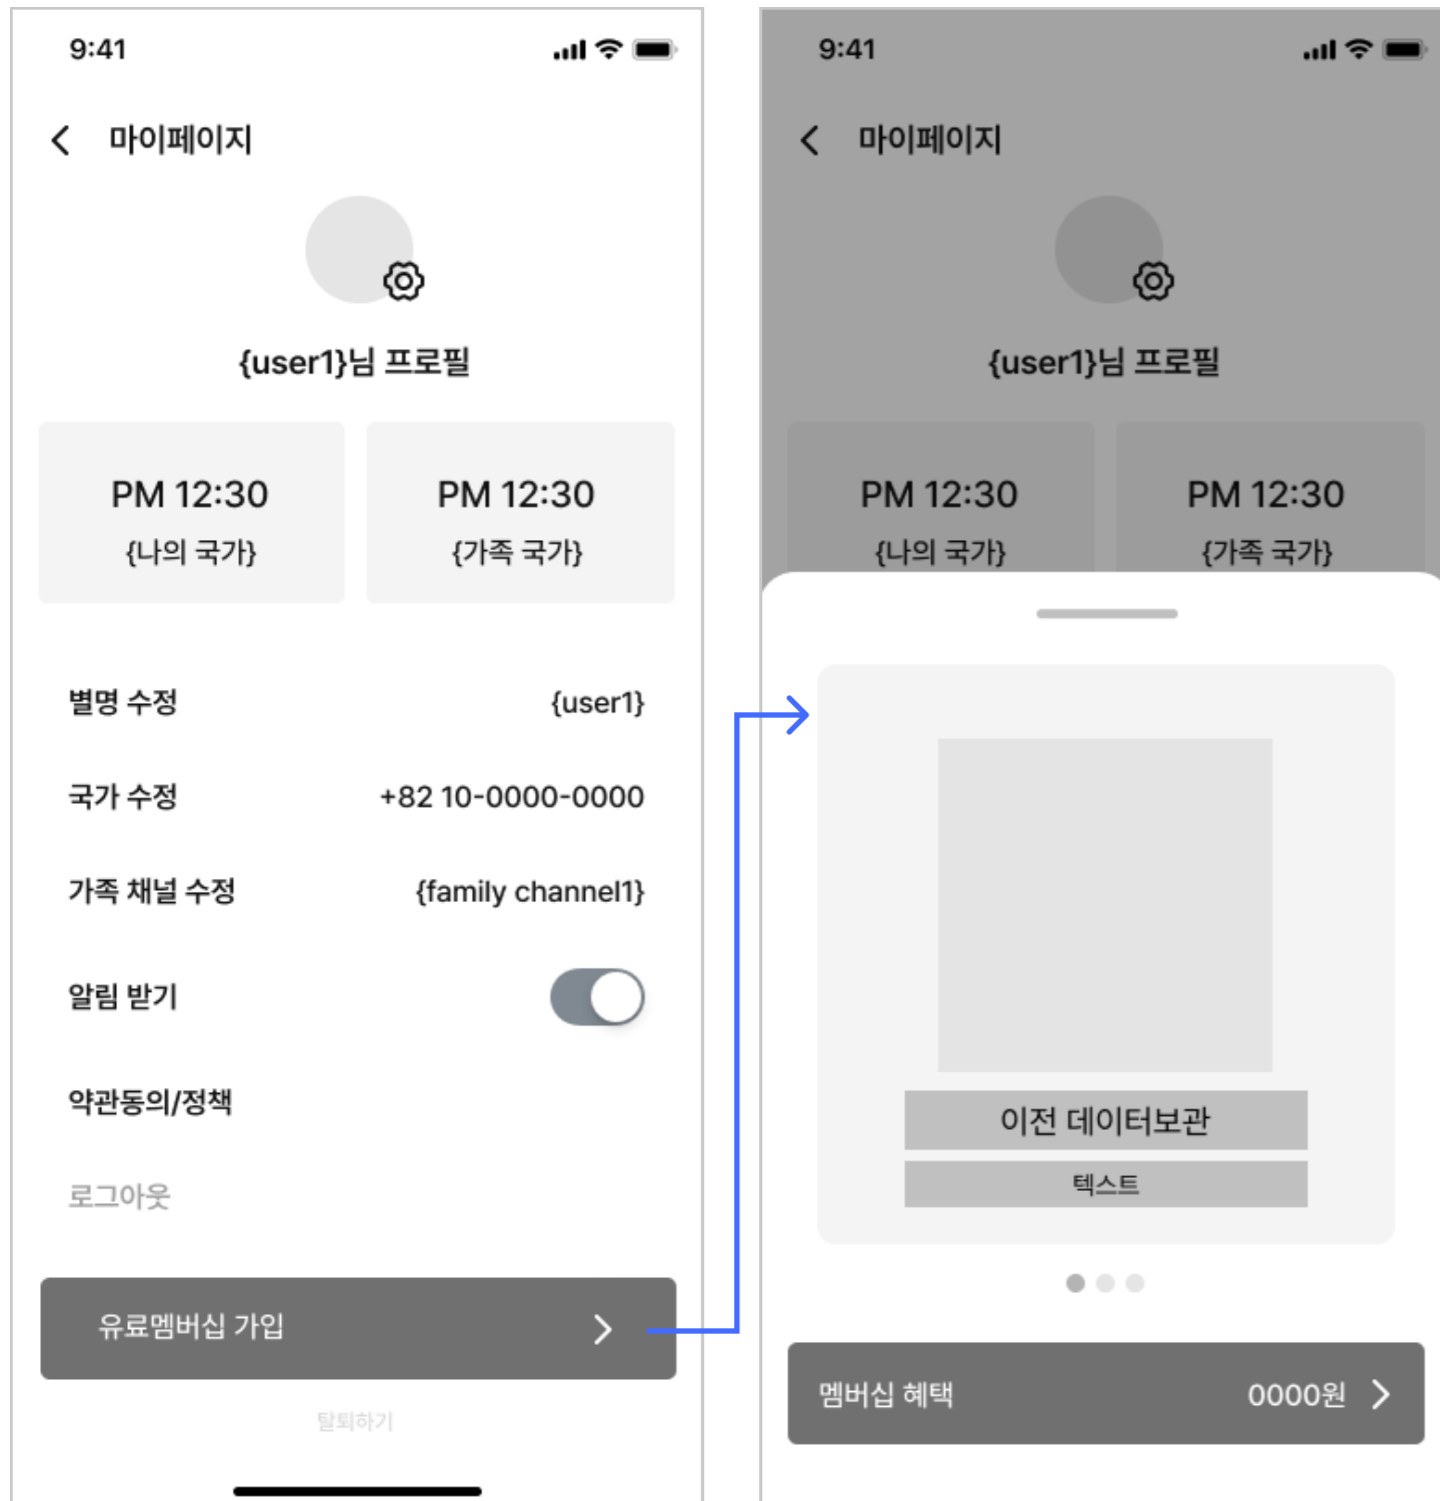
9:41

마이페이지

{user1}님 프로필

PM 12:30
{나의 국가}

PM 12:30
{가족 국가}

별명 수정 {user1}

국가 수정 +82 10-0000-0000

가족 채널 수정 {family channel1}

알림 받기

약관동의/정책

로그아웃

유료멤버십 가입

탈퇴하기

9:41

마이페이지

{user1}님 프로필

PM 12:30
{나의 국가}

PM 12:30
{가족 국가}

이전 데이터보관

텍스트

멤버십 혜택 0000원